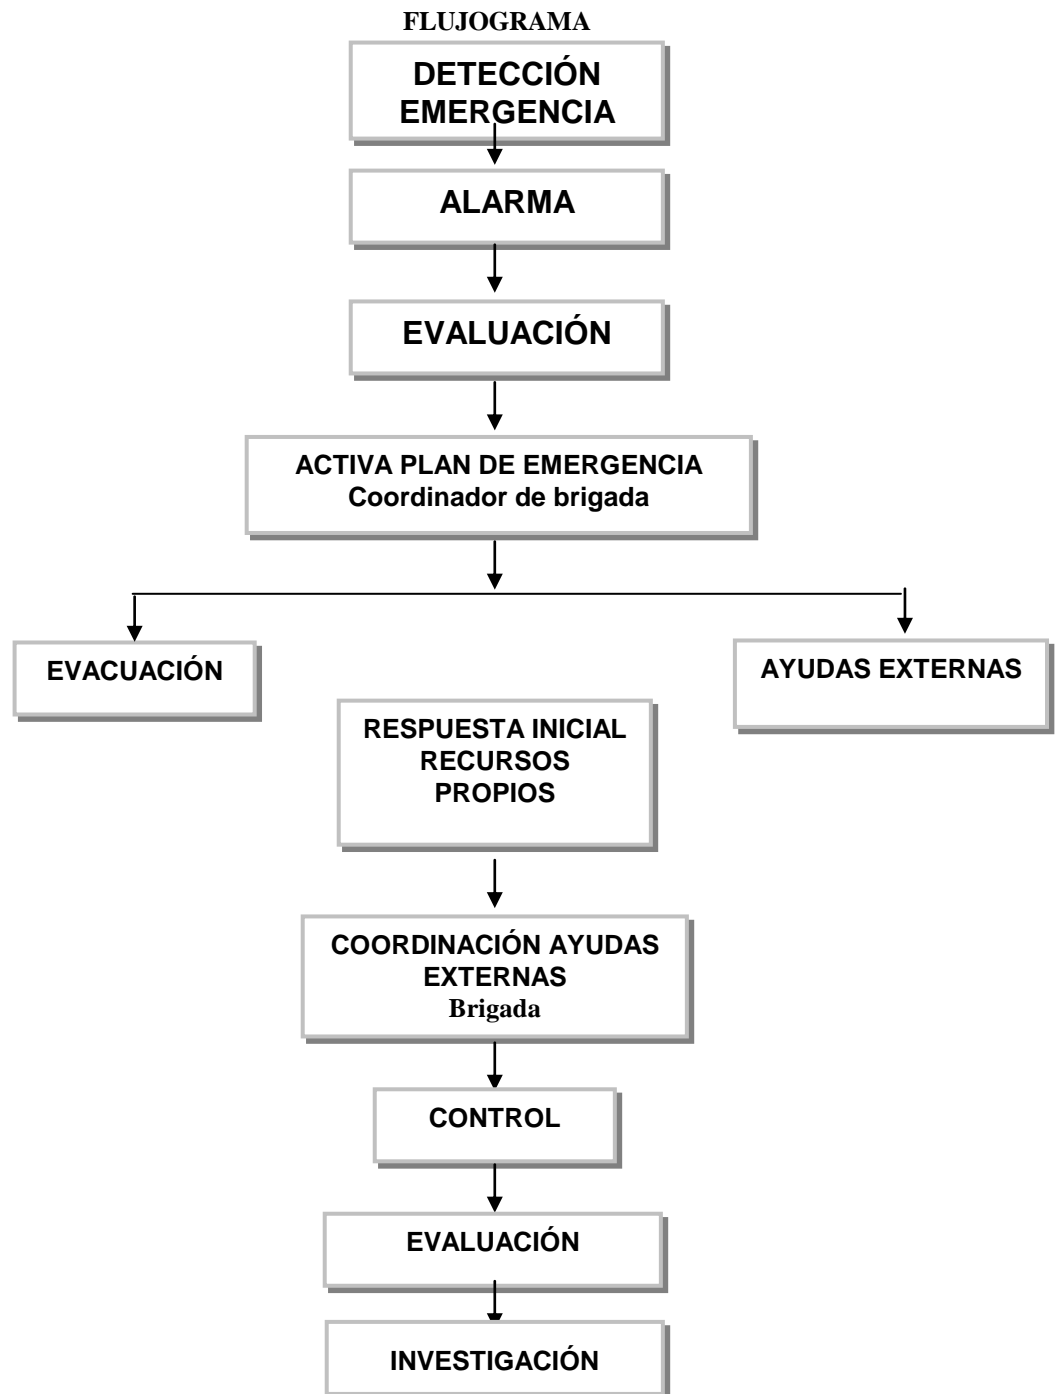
FLUJOGRAMA

DETECCIÓN EMERGENCIA

ALARMA

EVALUACIÓN

ACTIVA PLAN DE EMERGENCIA
Coordinador de brigada

EVACUACIÓN

AYUDAS EXTERNAS

RESPUESTA INICIAL RECURSOS PROPIOS

COORDINACIÓN AYUDAS EXTERNAS
Brigada

CONTROL

EVALUACIÓN

INVESTIGACIÓN